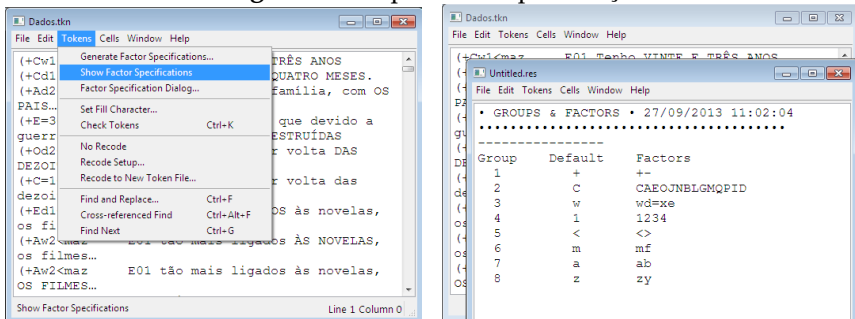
Dados.tkn

File Edit Tokens Cells Window Help

Generate Factor Specifications...
Show Factor Specifications
Factor Specification Dialog...
Set Fill Character...
Check Tokens Ctrl+K
No Recode
Recode Setup...
Recode to New Token File...
Find and Replace... Ctrl+F
Cross-referenced Find Ctrl+Alt+F
Find Next Ctrl+G

(+Cw1 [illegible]TRÊS ANOS
(+Cd1 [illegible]QUATRO MESES.
(+Ad2 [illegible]família, com OS
PAIS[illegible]
(+E=3 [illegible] que devido a
guerr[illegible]ESTRUÍDAS
(+Od2 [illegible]r volta DAS
DEZOI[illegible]
(+C=1 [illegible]r volta das
dezoi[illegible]
(+Ed1 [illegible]OS às novelas,
os fi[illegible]
(+Aw2<maz E01 tão mais ligados ÀS NOVELAS,
os filmes…
(+Aw2<maz E01 tão mais ligados às novelas,
OS FILMES…

Show Factor Specifications Line 1 Column 0

Dados.tkn

File Edit Tokens Cells Window Help

(+Cw1<maz E01 Tenho VINTE E TRÊS ANOS

Untitled.res

File Edit Tokens Cells Window Help

• GROUPS & FACTORS • 27/09/2013 11:02:04
•••••••••••••••••••••••••••••••••••
----------------

| Group | Default | Factors |
|---|---|---|
| 1 | + | +- |
| 2 | C | CAEOJNBLGMQPID |
| 3 | w | wd=xe |
| 4 | 1 | 1234 |
| 5 | < | <> |
| 6 | m | mf |
| 7 | a | ab |
| 8 | z | zy |